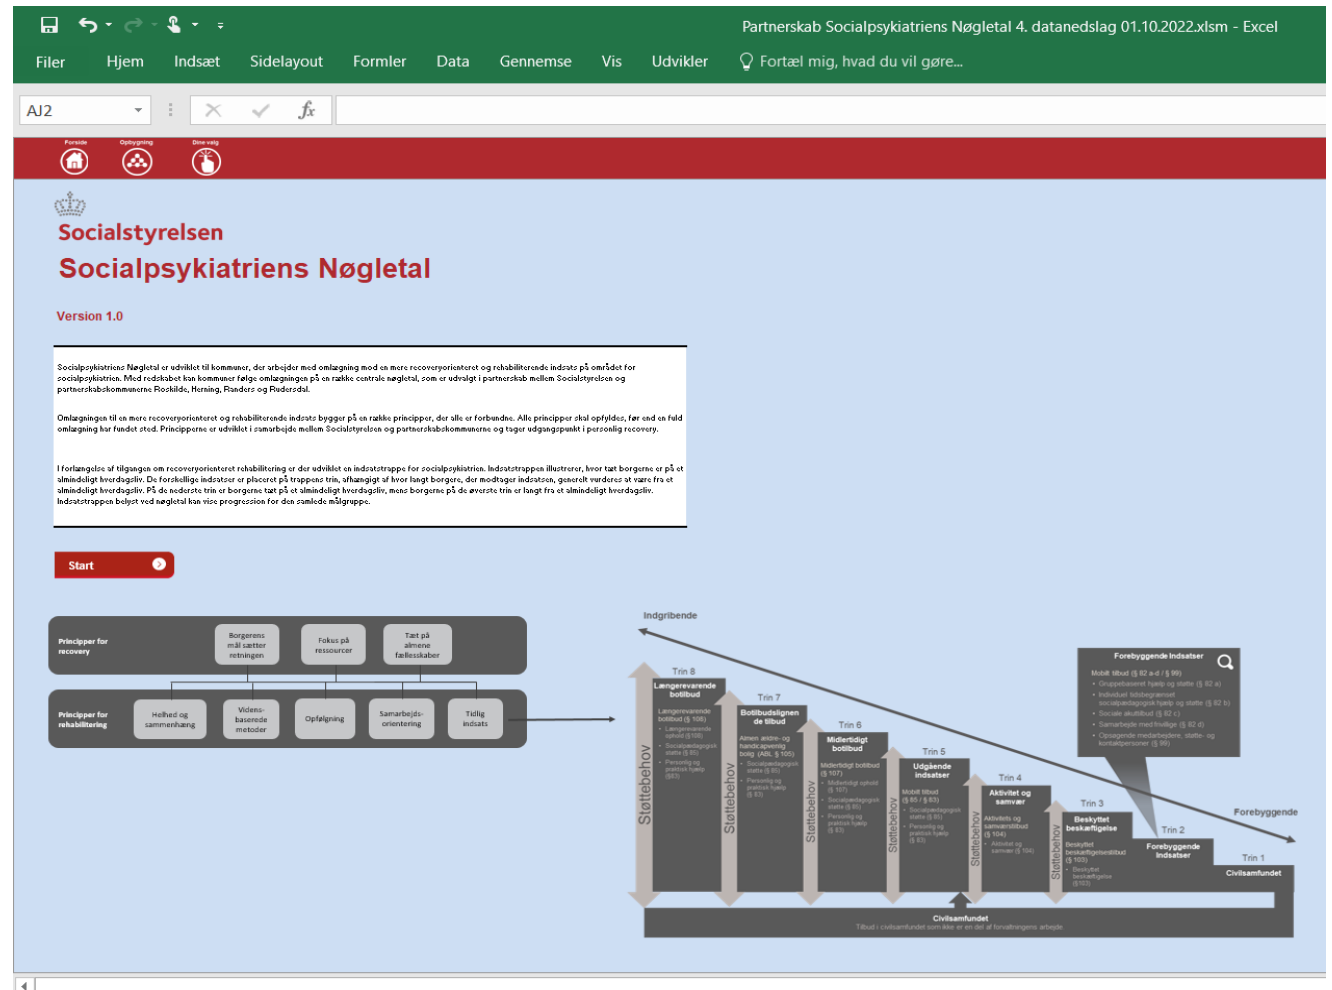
Partnerskab Socialpsykiatriens Nøgletal 4. datanedslag 01.10.2022.xlsm - Excel

Filer Hjem Indsæt Sidelayout Formler Data Gennemse Vis Udvikler Fortæl mig, hvad du vil gøre...

AJ2

Forside Opbygning Dine valg

Socialstyrelsen
Socialpsykiatriens Nøgletal

Version 1.0

Socialpsykiatriens Nøgletal er udviklet til kommuner, der arbejder med omlægning mod en mere recoveryorienteret og rehabiliterende indsats på området for socialpsykiatrien. Med redskabet kan kommuner følge omlægningen på en række centrale nøgletal, som er udviklet i partnerskab mellem Socialstyrelsen og partnerskabskommunerne Roskilde, Herning, Randers og Rudersdal.

Omlægningen til en mere recoveryorienteret og rehabiliterende indsats bygger på en række principper, der alle er forbundne. Alle principper skal opfyldes, før end en fuld omlægning har fundet sted. Principperne er udviklet i samarbejde mellem Socialstyrelsen og partnerskabskommunerne og tager udgangspunkt i personlig recovery.

I forlængelse af tilgangen om recoveryorienteret rehabilitering er der udviklet en indsatstrappe for socialpsykiatrien. Indsatstrappen illustrerer, hvor tæt borgerne er på et almindeligt hverdagsliv. De forskellige indsatser er placeret på trappens trin, afhængigt af hvor langt borgere, der modtager indsatsen, generelt vurderes at være fra et almindeligt hverdagsliv. På de nederste trin er borgerne tæt på et almindeligt hverdagsliv, mens borgerne på de øverste trin er langt fra et almindeligt hverdagsliv. Indsatstrappen belyst ved nøgletal kan vise progression for den samlede målgruppe.

Start

Principper for recovery
Borgerens mål sætter retningen
Fokus på ressourcer
Tæt på almene fællesskaber

Principper for rehabilitering
Helhed og sammenhæng
Vidensbaserede metoder
Opfølgning
Samarbejdsorientering
Tidlig indsats

Indgribende
Forebyggende

Forebyggende Indsatser
Mobilt tilbud (§ 82 a-d / § 99)
• Gruppebaseret hjælp og støtte (§ 82 a)
• Individuel tidsbegrænset socialpædagogisk hjælp og støtte (§ 82 b)
• Sociale akuttilbud (§ 82 c)
• Samarbejde med frivillige (§ 82 d)
• Opsøgende medarbejdere, støtte- og kontaktpersoner (§ 99)

Trin 8
Længerevarende botilbud
Længerevarende botilbud (§ 108)
• Længerevarende ophold (§108)
• Socialpædagogisk støtte (§ 85)
• Personlig og praktisk hjælp (§83)

Trin 7
Botilbudslignende tilbud
Almen ældre- og handicapvenlig bolig (ABL § 105)
• Socialpædagogisk støtte (§ 85)
• Personlig og praktisk hjælp (§ 83)

Trin 6
Midlertidigt botilbud
Midlertidigt botilbud (§ 107)
• Midlertidigt ophold (§ 107)
• Socialpædagogisk støtte (§ 85)
• Personlig og praktisk hjælp (§ 83)

Trin 5
Udgående indsatser
Mobilt tilbud (§ 85 / § 83)
• Socialpædagogisk støtte (§ 85)
• Personlig og praktisk hjælp (§ 83)

Trin 4
Aktivitet og samvær
Aktivitets og samværstilbud (§ 104)
• Aktivitet og samvær (§ 104)

Trin 3
Beskyttet beskæftigelse
Beskyttet beskæftigelsestilbud (§ 103)
• Beskyttet beskæftigelse (§103)

Trin 2
Forebyggende Indsatser

Trin 1
Civilsamfundet

Støttebehov Støttebehov Støttebehov Støttebehov Støttebehov Støttebehov

Civilsamfundet
Tilbud i civilsamfundet som ikke er en del af forvaltningens arbejde